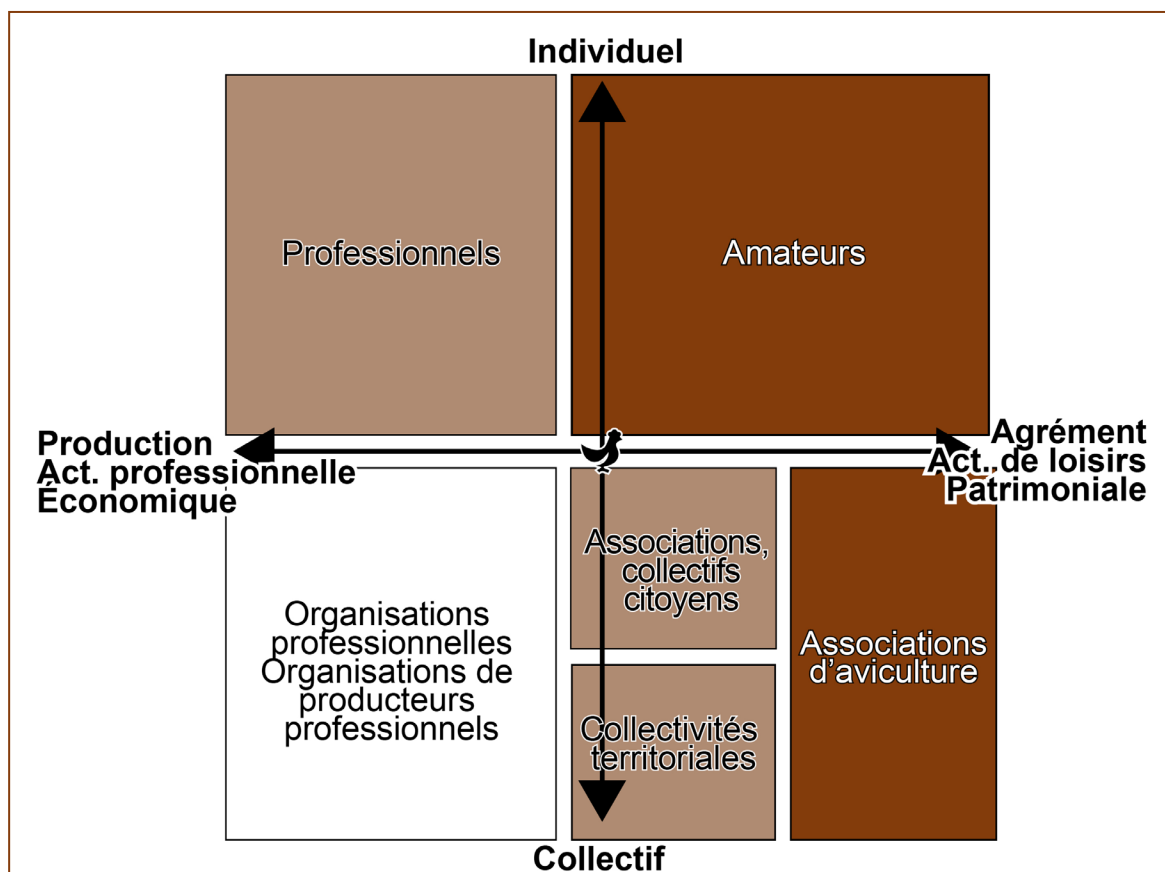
Individuel

Professionnels

Amateurs

Production
Act. professionnelle
Économique

Agrément
Act. de loisirs
Patrimoniale

Organisations professionnelles
Organisations de producteurs professionnels

Associations, collectifs citoyens

Collectivités territoriales

Associations d'aviculture

Collectif